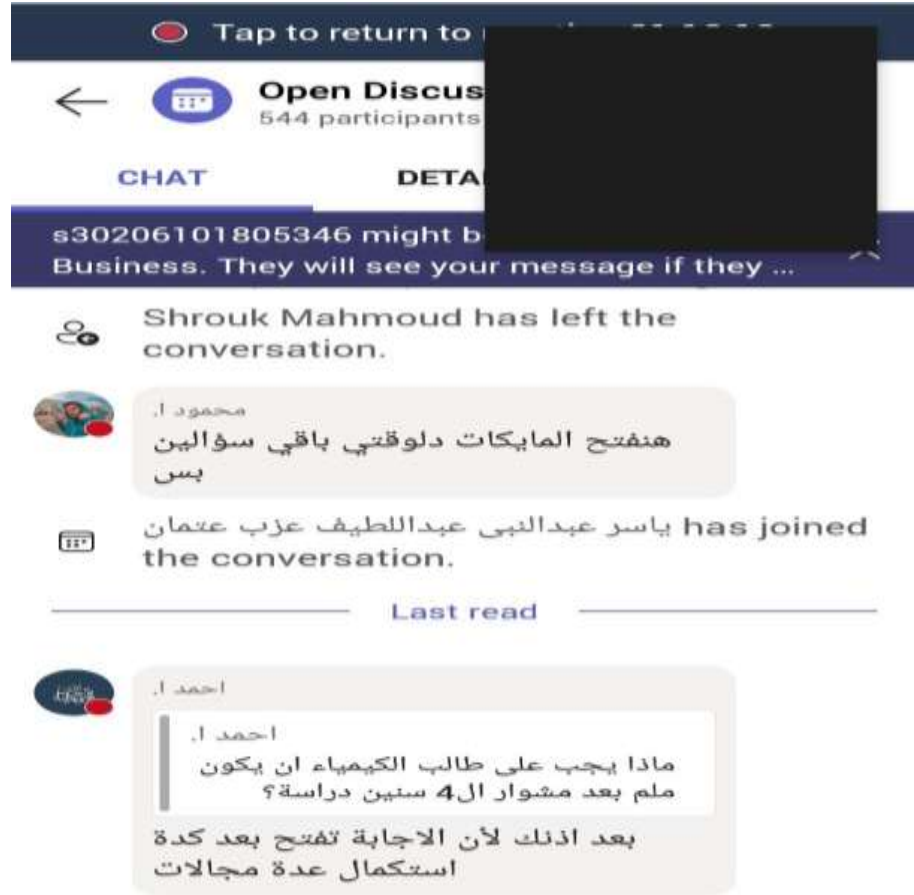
Tap to return to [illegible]

Open Discus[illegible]
544 participants

CHAT
DETA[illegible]

s30206101805346 might b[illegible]
Business. They will see your message if they ...

Shrouk Mahmoud has left the conversation.

محمود ا.
هنفتح المايكات دلوقتي باقي سؤالين بس

ياسر عبدالنبى عبداللطيف عزب عثمان has joined the conversation.

Last read

احمد ا.
احمد ا.
ماذا يجب على طالب الكيمياء ان يكون ملم بعد مشوار ال4 سنين دراسة؟
بعد اذنك لأن الاجابة تفتح بعد كدة استكمال عدة مجالات